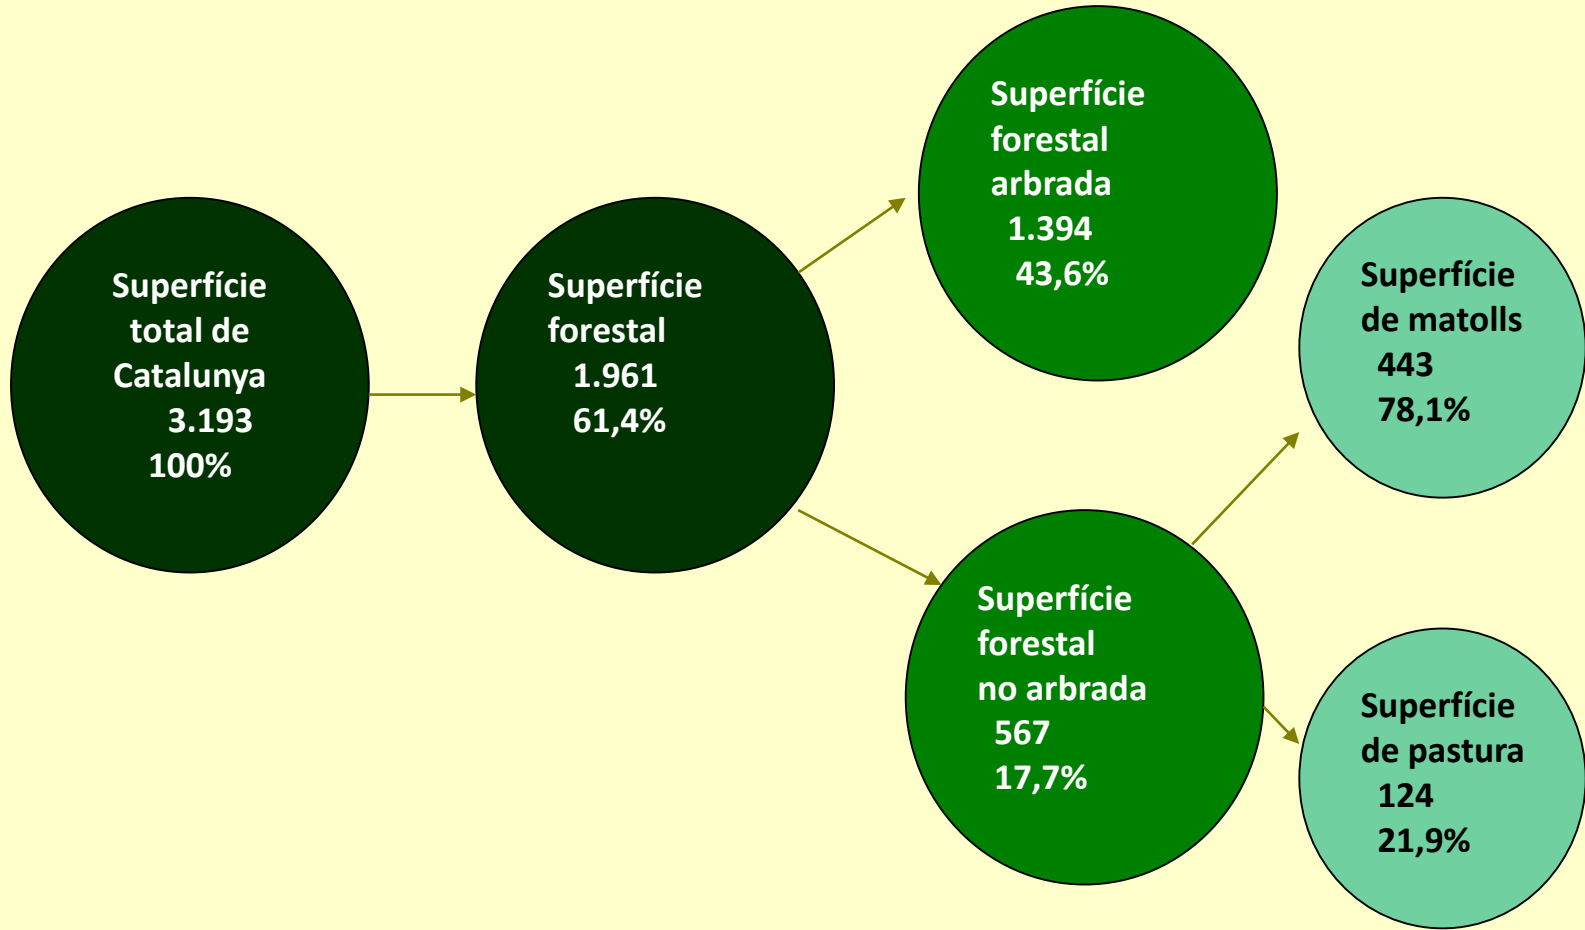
Superfície total de Catalunya
3.193
100%

Superfície forestal
1.961
61,4%

Superfície forestal arbrada
1.394
43,6%

Superfície forestal no arbrada
567
17,7%

Superfície de matolls
443
78,1%

Superfície de pastura
124
21,9%